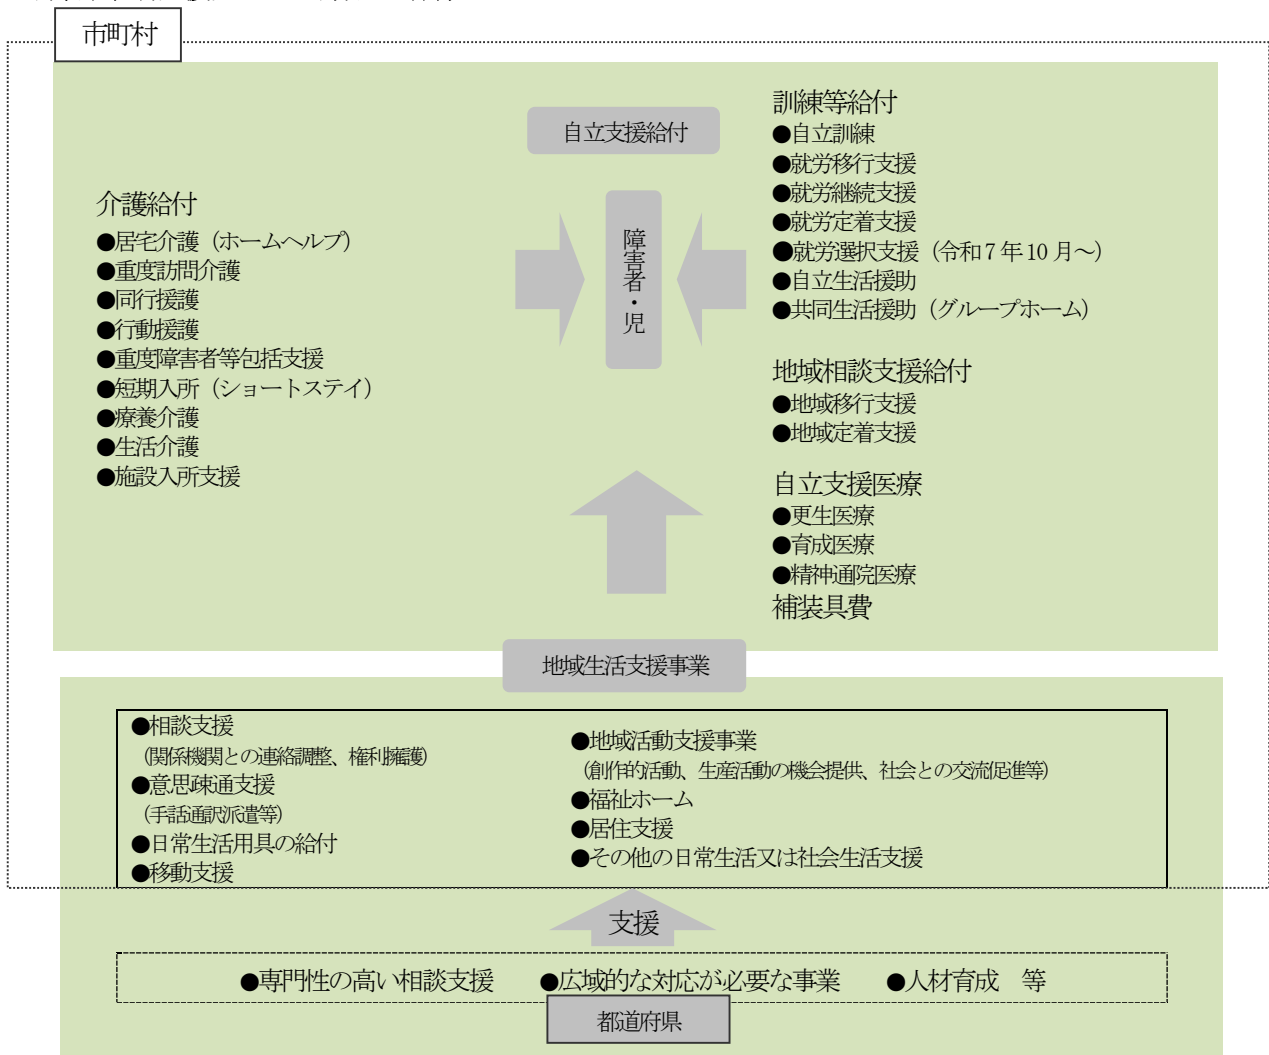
市町村

自立支援給付

障害者・児

介護給付
●居宅介護（ホームヘルプ）
●重度訪問介護
●同行援護
●行動援護
●重度障害者等包括支援
●短期入所（ショートステイ）
●療養介護
●生活介護
●施設入所支援

訓練等給付
●自立訓練
●就労移行支援
●就労継続支援
●就労定着支援
●就労選択支援（令和７年10月～）
●自立生活援助
●共同生活援助（グループホーム）

地域相談支援給付
●地域移行支援
●地域定着支援

自立支援医療
●更生医療
●育成医療
●精神通院医療
補装具費

地域生活支援事業

●相談支援
（関係機関との連絡調整、権利擁護）
●意思疎通支援
（手話通訳派遣等）
●日常生活用具の給付
●移動支援

●地域活動支援事業
（創作的活動、生産活動の機会提供、社会との交流促進等）
●福祉ホーム
●居住支援
●その他の日常生活又は社会生活支援

支援

●専門性の高い相談支援　●広域的な対応が必要な事業　●人材育成　等

都道府県